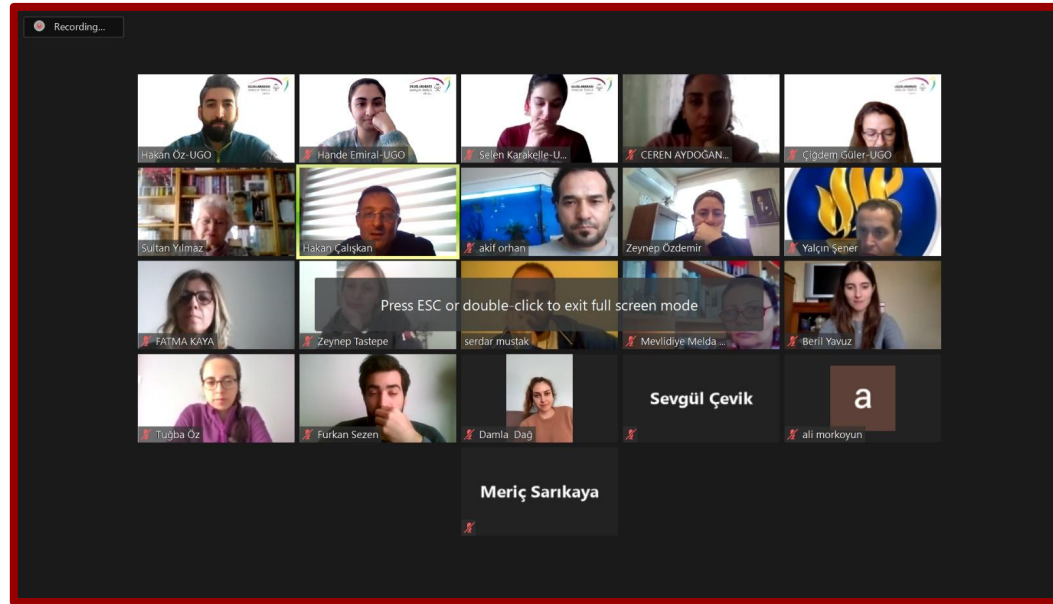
Recording...

Hakan Öz-UGO
Hande Emiral-UGO
Selen Karakelle-U...
CEREN AYDOĞAN...
Çiğdem Güler-UGO
Sultan Yılmaz
Hakan Çalışkan
akif orhan
Zeynep Özdemir
Yalçın Şener

Press ESC or double-click to exit full screen mode

FATMA KAYA
Zeynep Tastepe
serdar mustak
Mevlidiye Melda ...
Beril Yavuz
Tuğba Öz
Furkan Sezen
Damla Dağ
Sevgül Çevik
a
ali morkoyun
Meriç Sarıkaya